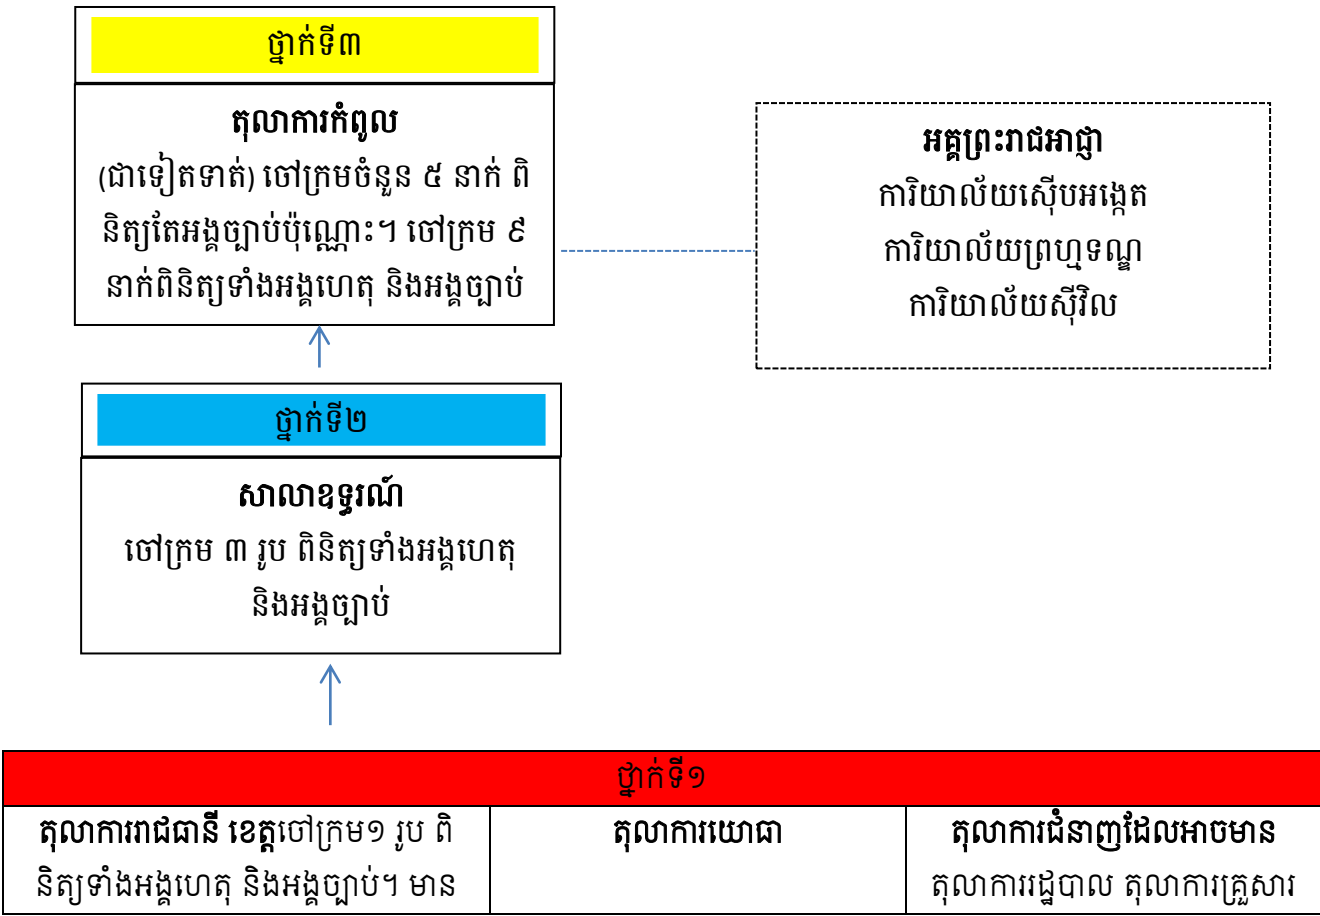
ថ្នាក់ទី៣

តុលាការកំពូល
(ជាទៀតទាត់) ចៅក្រមចំនួន ៥ នាក់ ពិនិត្យតែអង្គច្បាប់ប៉ុណ្ណោះ។ ចៅក្រម ៩ នាក់ពិនិត្យទាំងអង្គហេតុ និងអង្គច្បាប់

អគ្គព្រះរាជអាជ្ញា
ការិយាល័យស៊ើបអង្កេត
ការិយាល័យព្រហ្មទណ្ឌ
ការិយាល័យស៊ីវិល

ថ្នាក់ទី២

សាលាឧទ្ធរណ៍
ចៅក្រម ៣ រូប ពិនិត្យទាំងអង្គហេតុ និងអង្គច្បាប់

ថ្នាក់ទី១

| តុលាការរាជធានី ខេត្តចៅក្រម១ រូប ពិនិត្យទាំងអង្គហេតុ និងអង្គច្បាប់។ មាន | តុលាការយោធា | តុលាការជំនាញដែលអាចមាន តុលាការរដ្ឋបាល តុលាការគ្រួសារ |
|---|---|---|